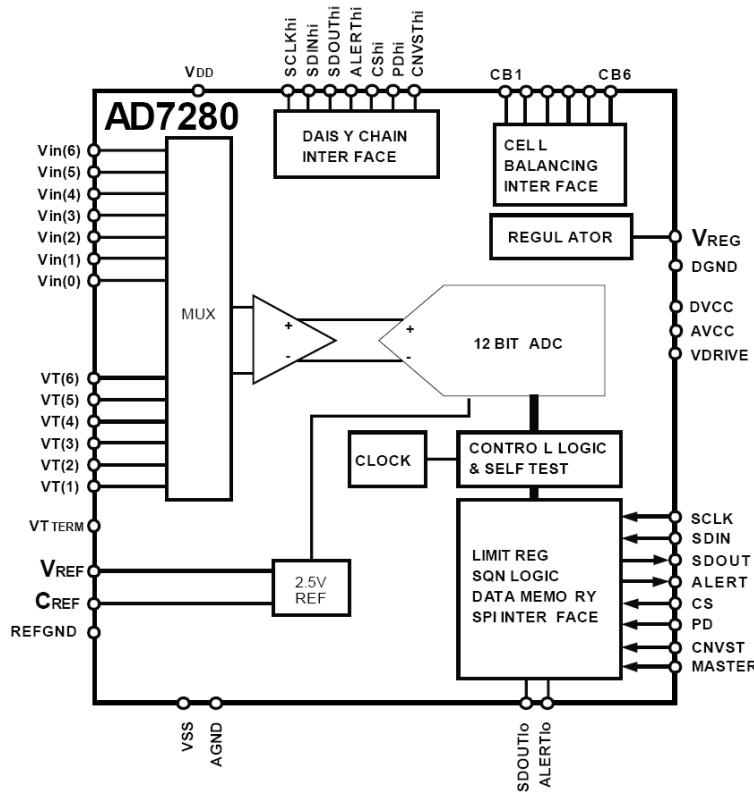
VDD
SCLKhi
SDINhi
SDOUThi
ALERThi
CShi
PDhi
CNVSThi
CB1
CB6
AD7280
DAIS Y CHAIN INTER FACE
CEL L BALANCING INTER FACE
REGUL ATOR
VREG
DGND
DVCC
AVCC
VDRIVE
Vin(6)
Vin(5)
Vin(4)
Vin(3)
Vin(2)
Vin(1)
Vin(0)
MUX
+
-
+
-
12 BIT ADC
VT(6)
VT(5)
VT(4)
VT(3)
VT(2)
VT(1)
CLOCK
CONTRO L LOGIC & SELF TEST
VT TERM
VREF
CREF
REFGND
2.5V REF
LIMIT REG
SQN LOGIC
DATA MEMO RY
SPI INTER FACE
SCLK
SDIN
SDOUT
ALERT
CS
PD
CNVST
MASTER
VSS
AGND
SDOUTlo
ALERTlo